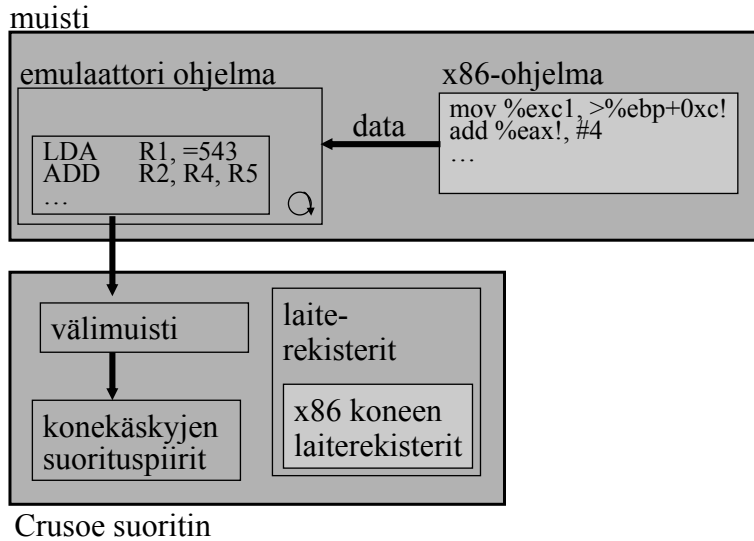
muisti

emulaattori ohjelma

LDA R1, =543
ADD R2, R4, R5
…

data

x86-ohjelma

mov %exc1, >%ebp+0xc!
add %eax!, #4
…

välimuisti

konekäskyjen suorituspiirit

laiterekisterit

x86 koneen laiterekisterit

Crusoe suoritin